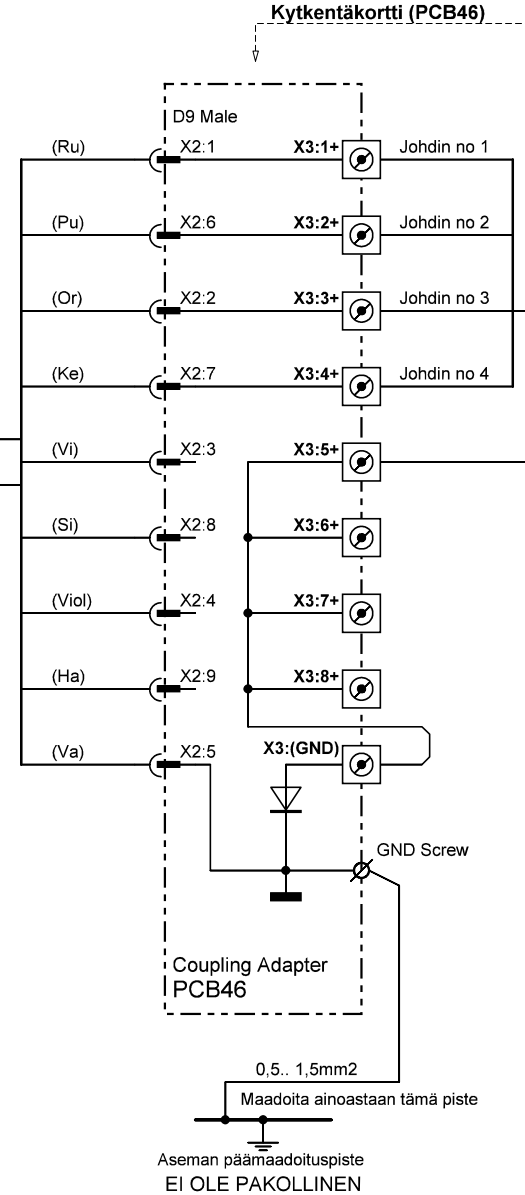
Kytkentäkortti (PCB46)

D9 Male

(Ru) X2:1 X3:1+ Johdin no 1

(Pu) X2:6 X3:2+ Johdin no 2

(Or) X2:2 X3:3+ Johdin no 3

(Ke) X2:7 X3:4+ Johdin no 4

(Vi) X2:3 X3:5+

(Si) X2:8 X3:6+

(Viol) X2:4 X3:7+

(Ha) X2:9 X3:8+

(Va) X2:5 X3:(GND)

GND Screw

Coupling Adapter
PCB46

0,5.. 1,5mm2

Maadoita ainoastaan tämä piste

Aseman päämaadoituspiste
EI OLE PAKOLLINEN